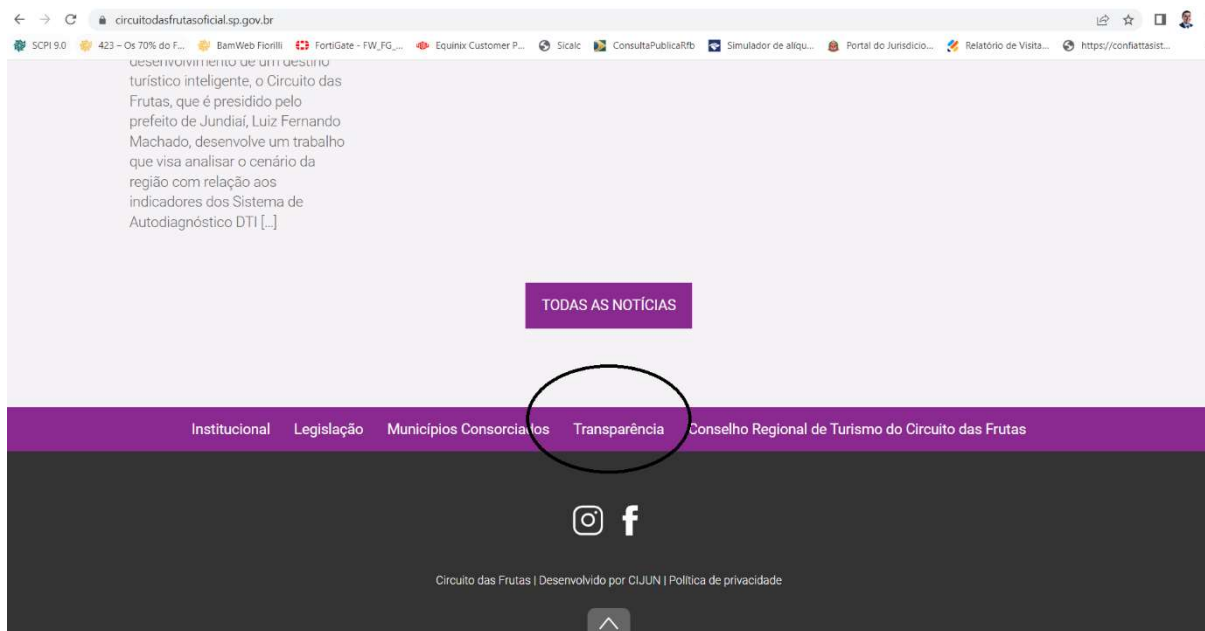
circuitodasfrutasoficial.sp.gov.br

SCPI 9.0 | 423 – Os 70% do F... | BamWeb Fiorilli | FortiGate - FW_FG_... | Equinix Customer P... | Sicalc | ConsultaPublicaRfb | Simulador de alíqu... | Portal do Jurisdicio... | Relatório de Visita... | https://confiattasist...

desenvolvimento de um destino turístico inteligente, o Circuito das Frutas, que é presidido pelo prefeito de Jundiaí, Luiz Fernando Machado, desenvolve um trabalho que visa analisar o cenário da região com relação aos indicadores dos Sistema de Autodiagnóstico DTI [...]

TODAS AS NOTÍCIAS

Institucional | Legislação | Municípios Consorciados | Transparência | Conselho Regional de Turismo do Circuito das Frutas

Circuito das Frutas | Desenvolvido por CIJUN | Política de privacidade